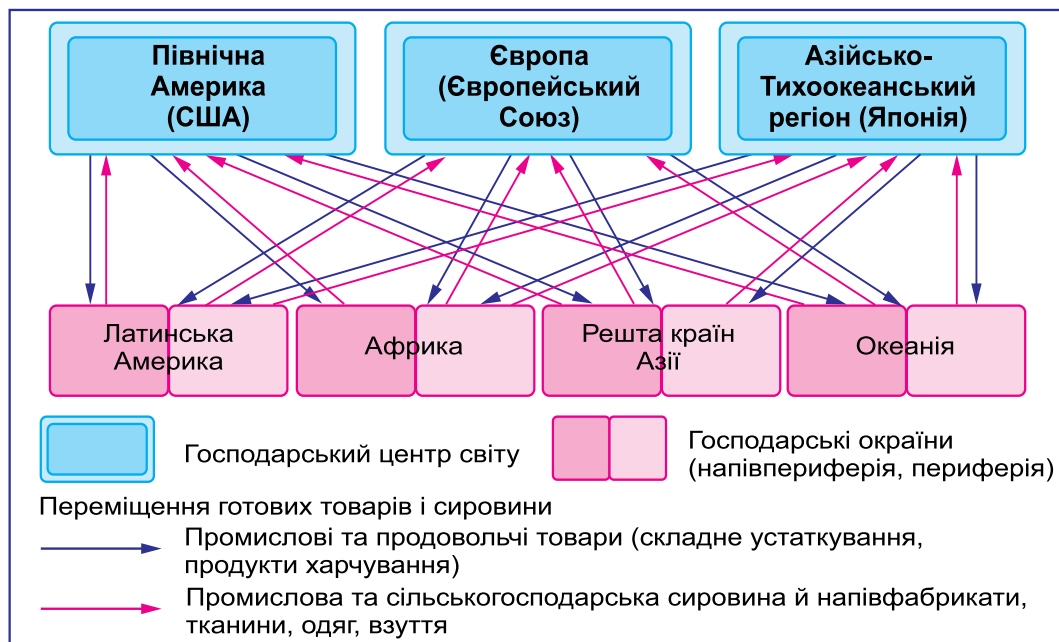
Північна Америка (США)

Європа (Європейський Союз)

Азійсько-Тихоокеанський регіон (Японія)

Латинська Америка

Африка

Решта країн Азії

Океанія

Господарський центр світу

Господарські окраїни (напівпериферія, периферія)

Переміщення готових товарів і сировини

Промислові та продовольчі товари (складне устаткування, продукти харчування)

Промислова та сільськогосподарська сировина й напівфабрикати, тканини, одяг, взуття